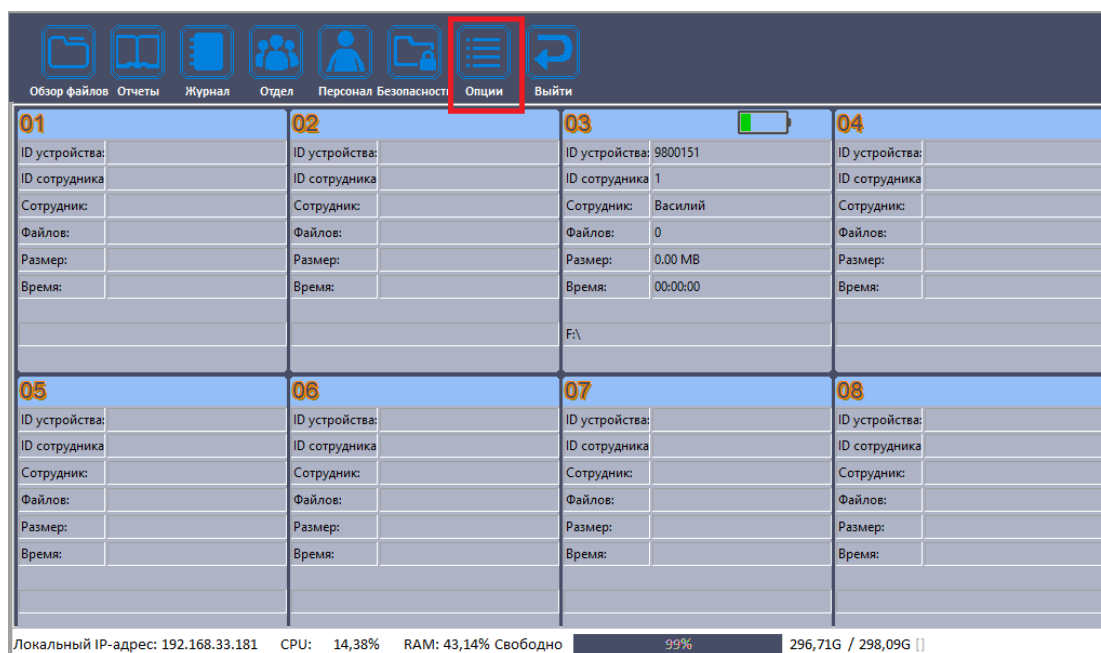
Обзор файлов Отчеты Журнал Отдел Персонал Безопасность Опции Выйти

01
ID устройства:
ID сотрудника
Сотрудник:
Файлов:
Размер:
Время:

02
ID устройства:
ID сотрудника
Сотрудник:
Файлов:
Размер:
Время:

03
ID устройства: 9800151
ID сотрудника 1
Сотрудник: Василий
Файлов: 0
Размер: 0.00 MB
Время: 00:00:00
F:\

04
ID устройства:
ID сотрудника
Сотрудник:
Файлов:
Размер:
Время:

05
ID устройства:
ID сотрудника
Сотрудник:
Файлов:
Размер:
Время:

06
ID устройства:
ID сотрудника
Сотрудник:
Файлов:
Размер:
Время:

07
ID устройства:
ID сотрудника
Сотрудник:
Файлов:
Размер:
Время:

08
ID устройства:
ID сотрудника
Сотрудник:
Файлов:
Размер:
Время:

Локальный IP-адрес: 192.168.33.181 CPU: 14,38% RAM: 43,14% Свободно 99% 296,71G / 298,09G []